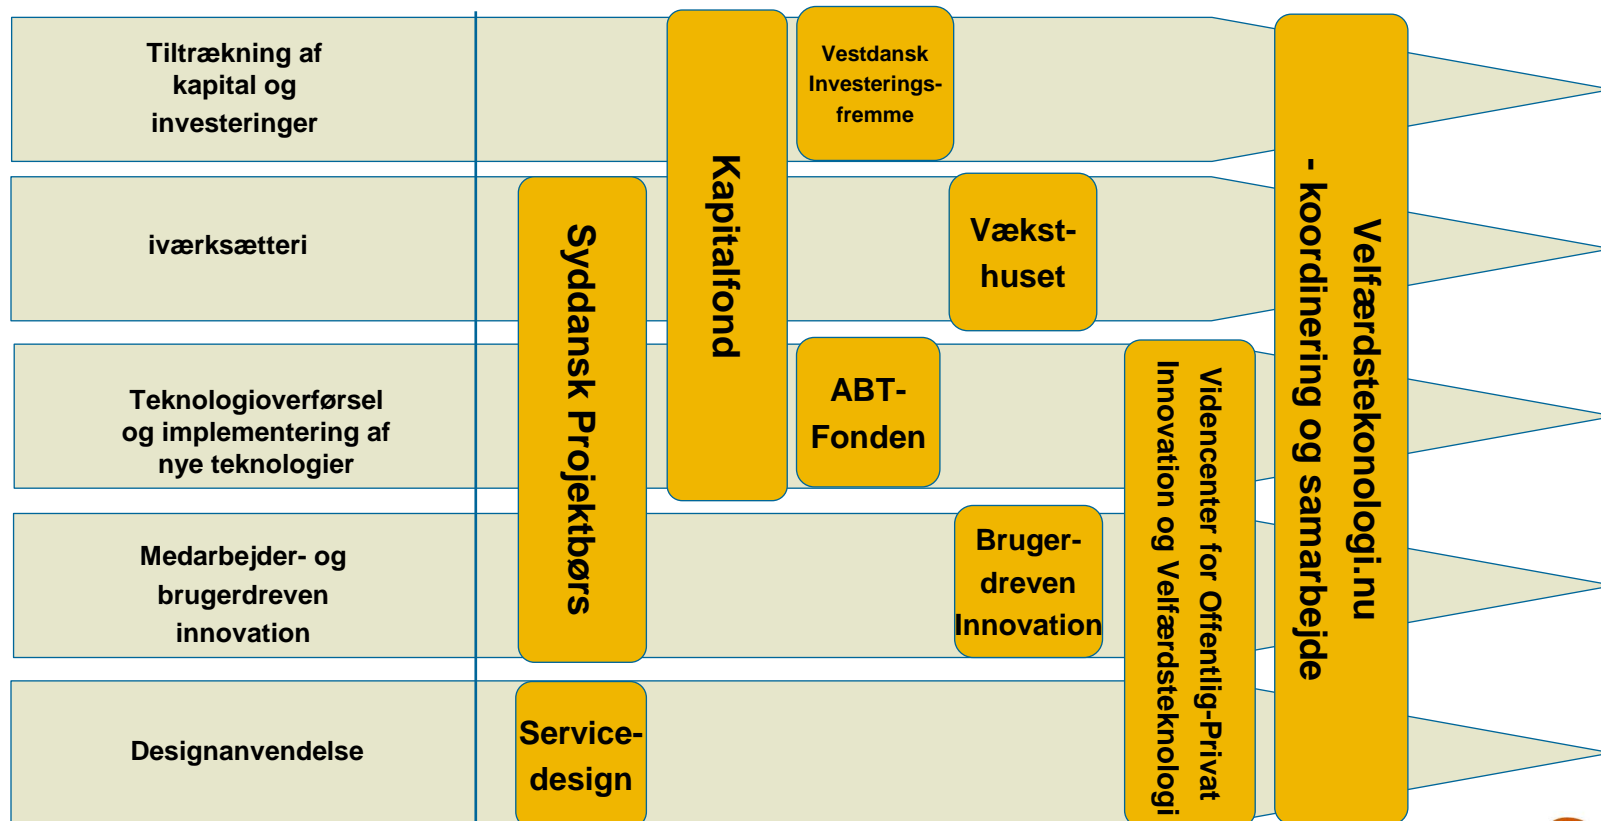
Tiltrækning af kapital og investeringer

iværksætteri

Teknologioverførsel og implementering af nye teknologier

Medarbejder- og brugerdreven innovation

Designanvendelse

Syddansk Projektbørs

Kapitalfond

Vestdansk Investerings-fremme

Vækst-huset

ABT-Fonden

Bruger-dreven Innovation

Service-design

Videncenter for Offentlig-Privat Innovation og Velfærdsteknologi

Velfærdsteknologi.nu - koordinering og samarbejde